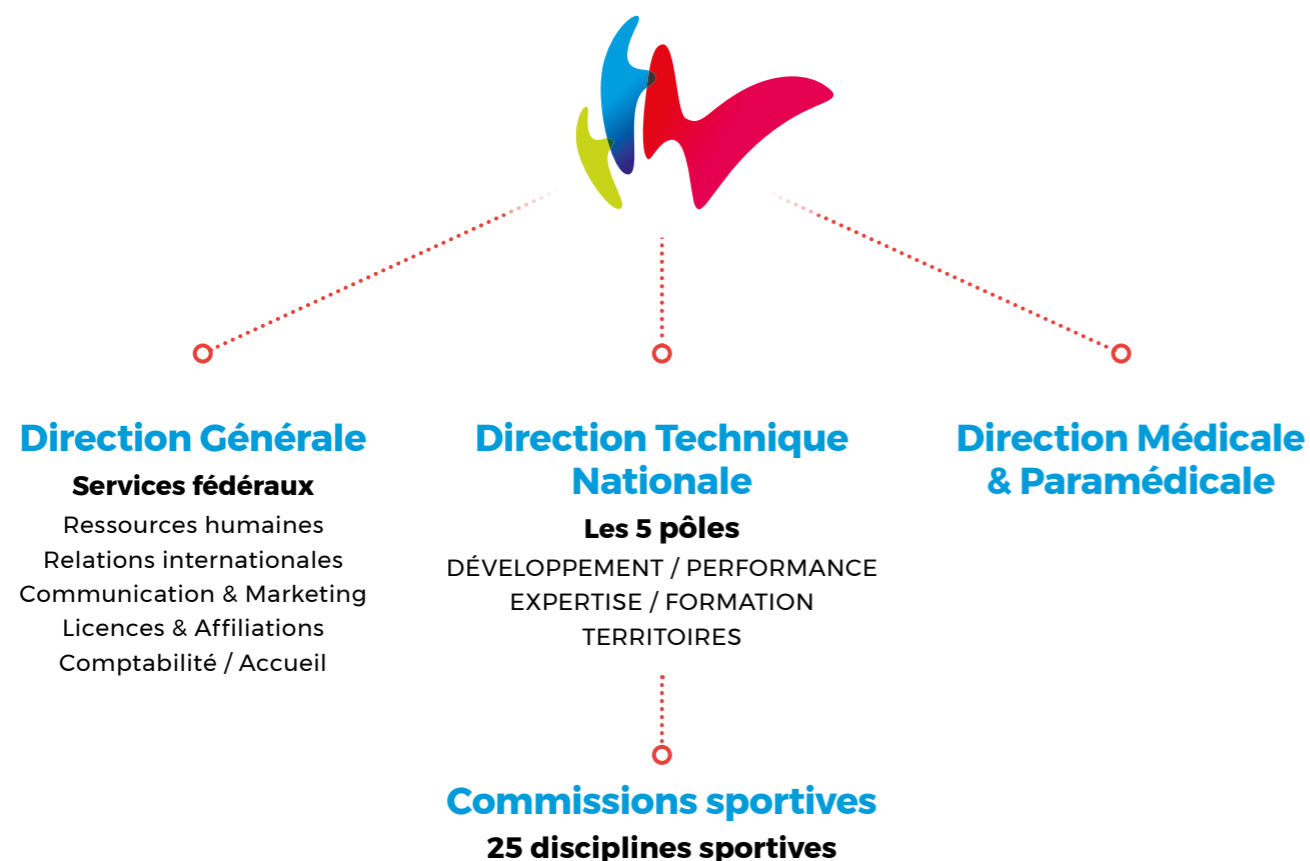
Direction Générale

Services fédéraux

Ressources humaines
Relations internationales
Communication & Marketing
Licences & Affiliations
Comptabilité / Accueil

Direction Technique Nationale

Les 5 pôles

DÉVELOPPEMENT / PERFORMANCE
EXPERTISE / FORMATION
TERRITOIRES

Direction Médicale & Paramédicale

Commissions sportives

25 disciplines sportives